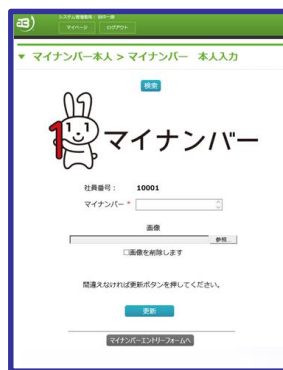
システム管理権限：田中一郎

マイページ　ログアウト

▼ マイナンバー本人 > マイナンバー　本人入力

検索

マイナンバー

社員番号：　10001

マイナンバー *

画像

参照...

□画像を削除します

間違えなければ更新ボタンを押してください。

更新

マイナンバーエントリーフォームへ